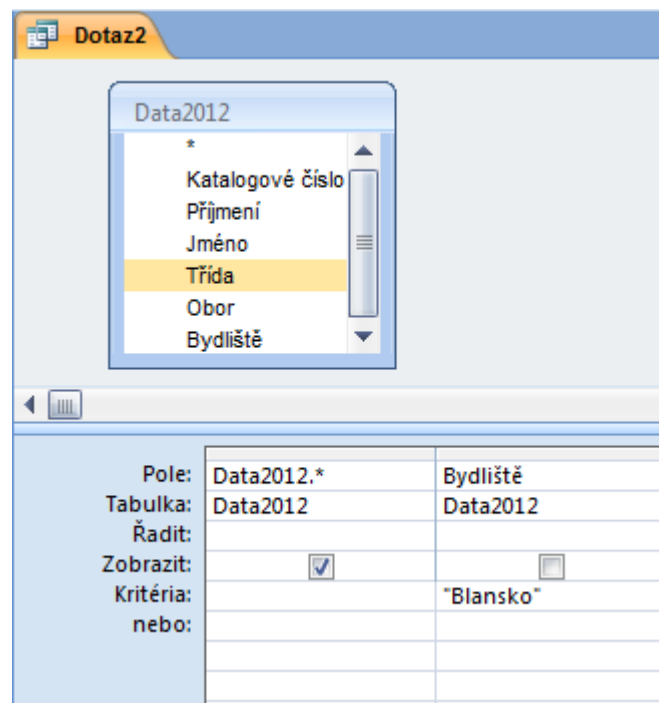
Dotaz2

Data2012
*
Katalogové číslo
Příjmení
Jméno
Třída
Obor
Bydliště

| | | |
|---|---|---|
| Pole: | Data2012.* | Bydliště |
| Tabulka: | Data2012 | Data2012 |
| Řadit: | | |
| Zobrazit: | ☑ | ☐ |
| Kritéria: | | "Blansko" |
| nebo: | | |